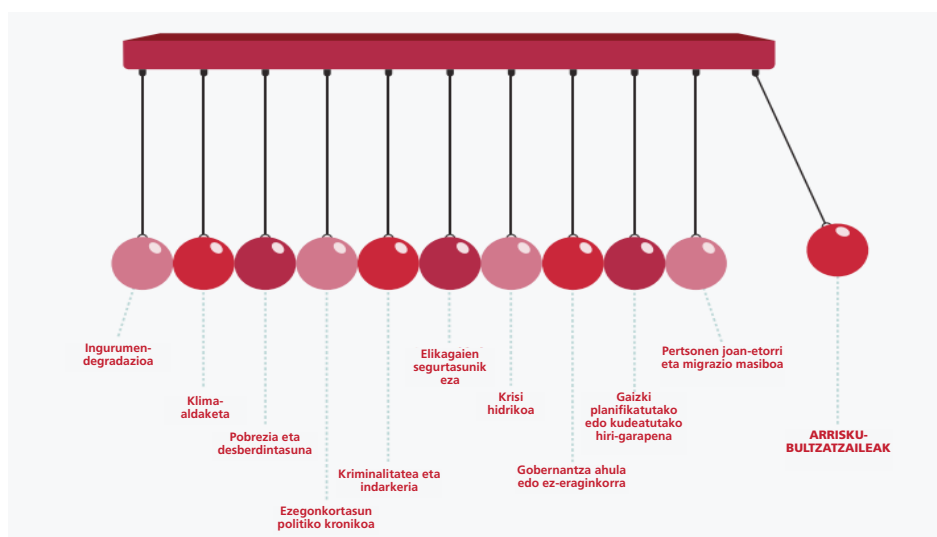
Ingurumen-degradazioa

Klima-aldaketa

Pobrezia eta desberdintasuna

Ezegonkortasun politiko kronikoa

Kriminalitatea eta indarkeria

Elikagaien segurtasunik eza

Krisi hidrikoa

Gobernantza ahula edo ez-eraginkorra

Gaizki planifikatutako edo kudeatutako hiri-garapena

Pertsonen joan-etorri eta migrazio masiboa

ARRISKU-BULTZATZAILEAK